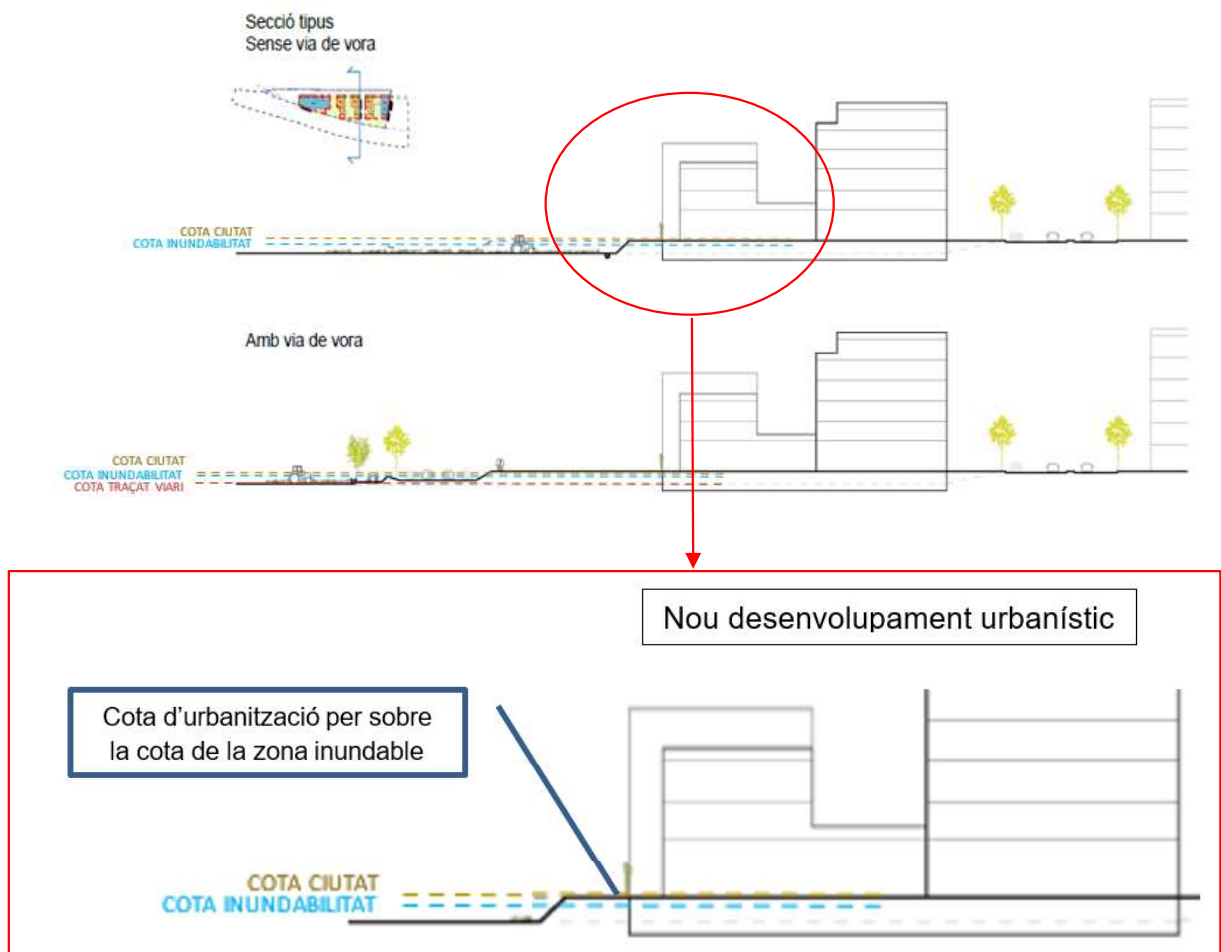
Secció tipus
Sense via de vora

COTA CIUTAT
COTA INUNDABILITAT

Amb via de vora

COTA CIUTAT
COTA INUNDABILITAT
COTA TRAÇAT VIARI

Nou desenvolupament urbanístic

Cota d'urbanització per sobre la cota de la zona inundable

COTA CIUTAT
COTA INUNDABILITAT